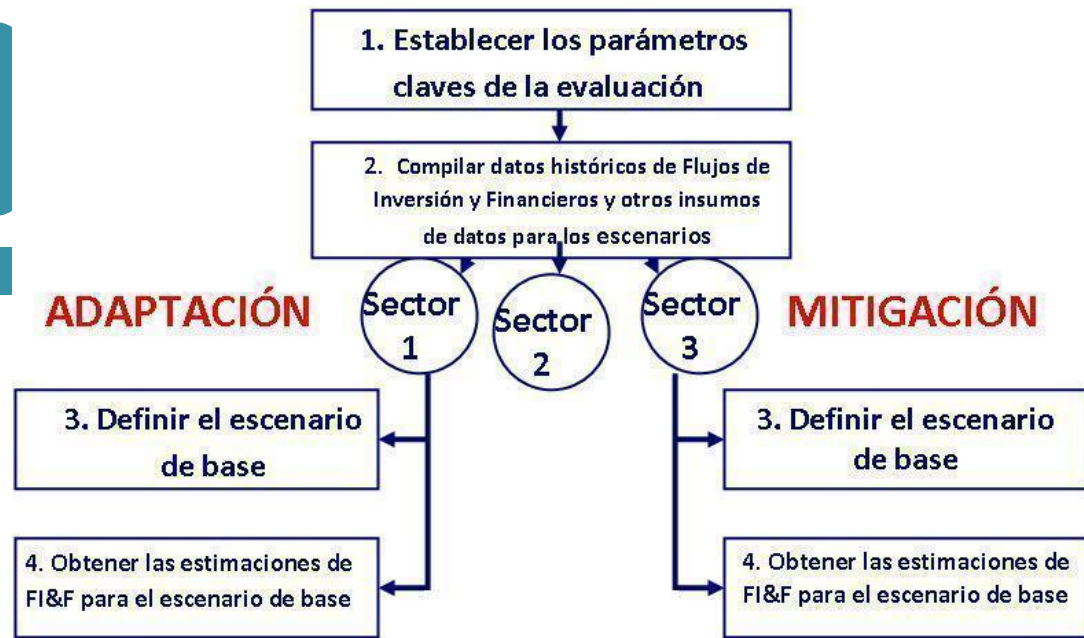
1. Establecer los parámetros claves de la evaluación

2. Compilar datos históricos de Flujos de Inversión y Financieros y otros insumos de datos para los escenarios

ADAPTACIÓN

Sector 1

Sector 2

Sector 3

MITIGACIÓN

3. Definir el escenario de base

4. Obtener las estimaciones de FI&F para el escenario de base

3. Definir el escenario de base

4. Obtener las estimaciones de FI&F para el escenario de base